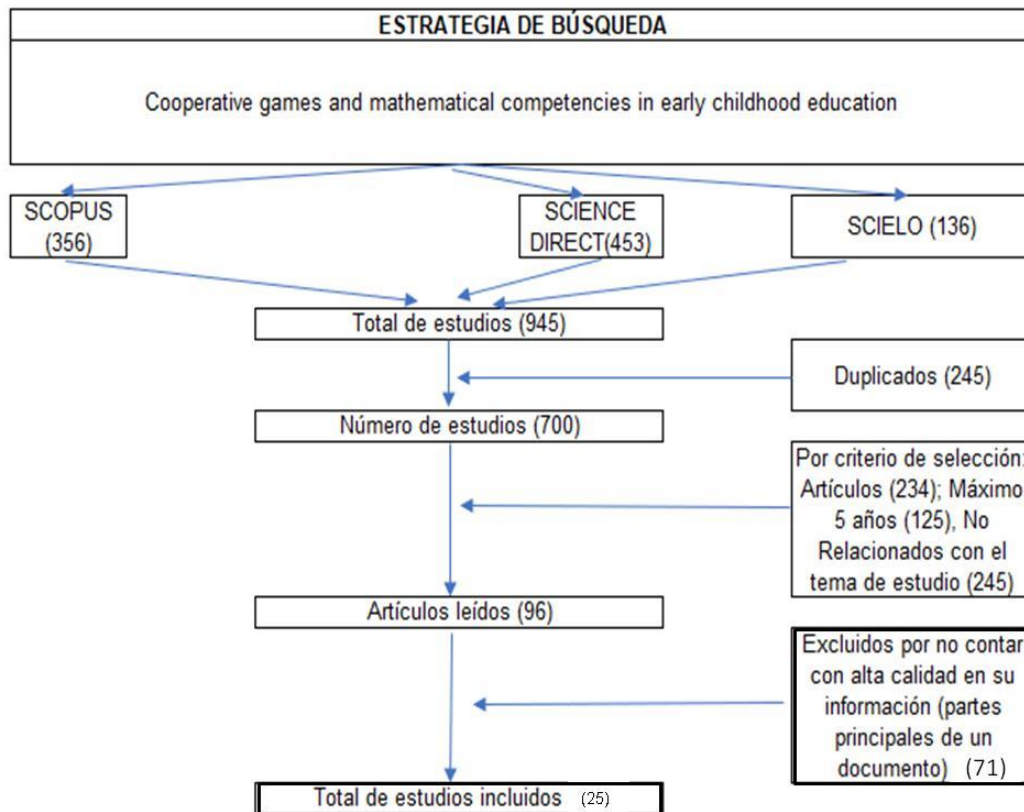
ESTRATEGIA DE BÚSQUEDA

Cooperative games and mathematical competencies in early childhood education

SCOPUS (356)

SCIENCE DIRECT(453)

SCIELO (136)

Total de estudios (945)

Duplicados (245)

Número de estudios (700)

Por criterio de selección: Artículos (234); Máximo 5 años (125), No Relacionados con el tema de estudio (245)

Artículos leídos (96)

Excluidos por no contar con alta calidad en su información (partes principales de un documento) (71)

Total de estudios incluidos (25)